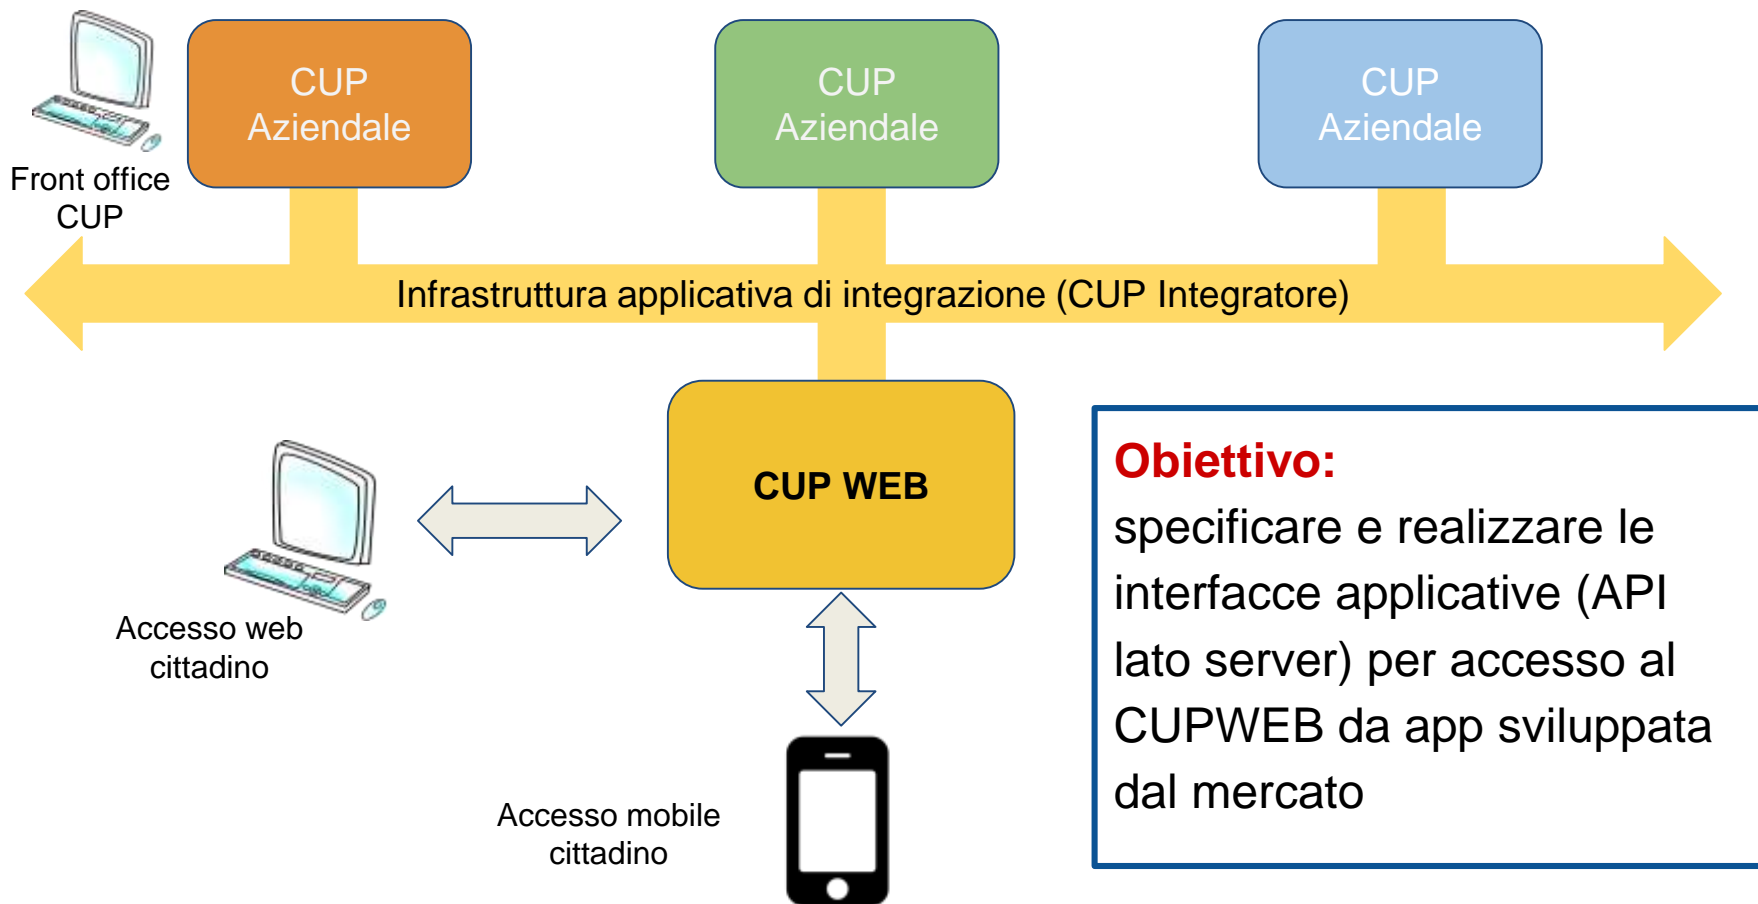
Front office CUP

CUP Aziendale

CUP Aziendale

CUP Aziendale

Infrastruttura applicativa di integrazione (CUP Integratore)

CUP WEB

Accesso web cittadino

Accesso mobile cittadino

Obiettivo:
specificare e realizzare le interfacce applicative (API lato server) per accesso al CUPWEB da app sviluppata dal mercato